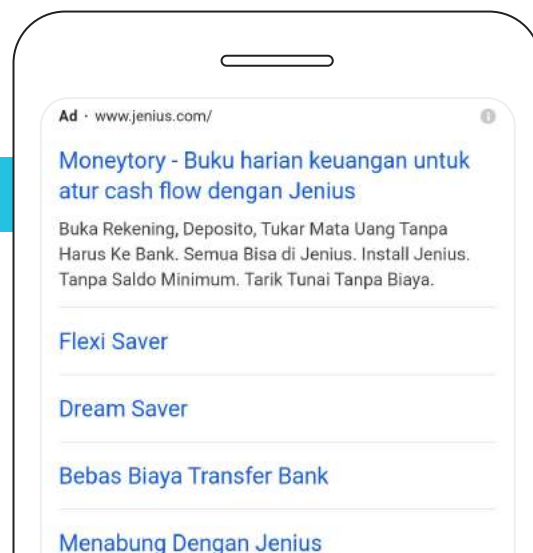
Ad · www.jenius.com/

Moneytory - Buku harian keuangan untuk atur cash flow dengan Jenius

Buka Rekening, Deposito, Tukar Mata Uang Tanpa Harus Ke Bank. Semua Bisa di Jenius. Install Jenius. Tanpa Saldo Minimum. Tarik Tunai Tanpa Biaya.

Flexi Saver

Dream Saver

Bebas Biaya Transfer Bank

Menabung Dengan Jenius